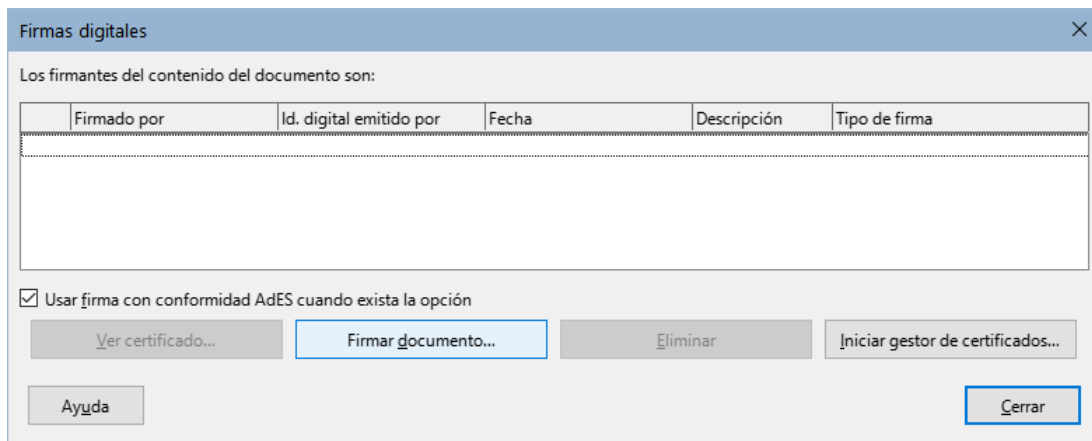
Firmas digitales

Los firmantes del contenido del documento son:

| | Firmado por | Id. digital emitido por | Fecha | Descripción | Tipo de firma |
|---|---|---|---|---|---|

☑ Usar firma con conformidad AdES cuando exista la opción

Ver certificado... Firmar documento... Eliminar Iniciar gestor de certificados...

Ayuda Cerrar